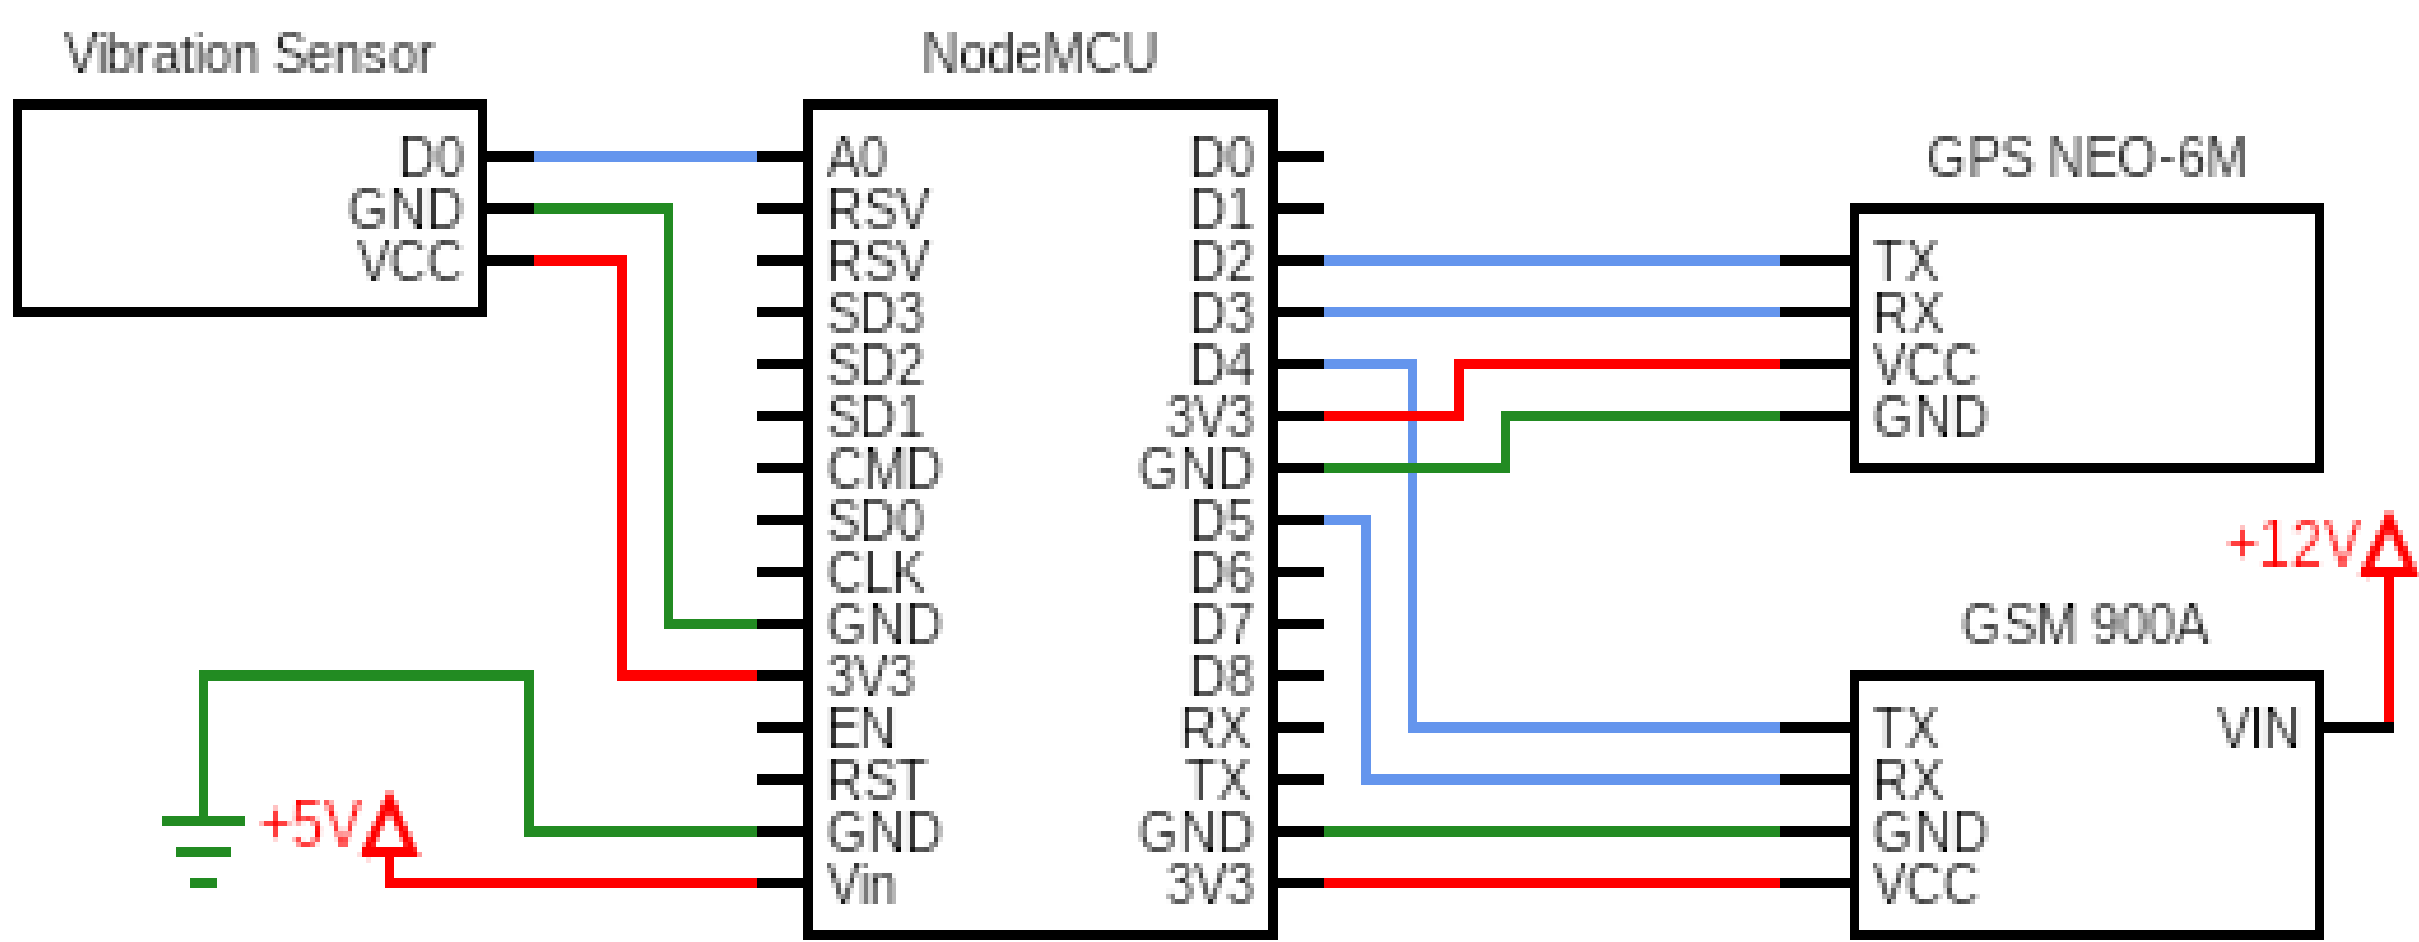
Vibration Sensor

D0
GND
VCC

NodeMCU

A0
RSV
RSV
SD3
SD2
SD1
CMD
SD0
CLK
GND
3V3
EN
RST
GND
Vin

D0
D1
D2
D3
D4
3V3
GND
D5
D6
D7
D8
RX
TX
GND
3V3

GPS NEO-6M

TX
RX
VCC
GND

+12V

GSM 900A

TX
RX
GND
VCC
VIN

+5V